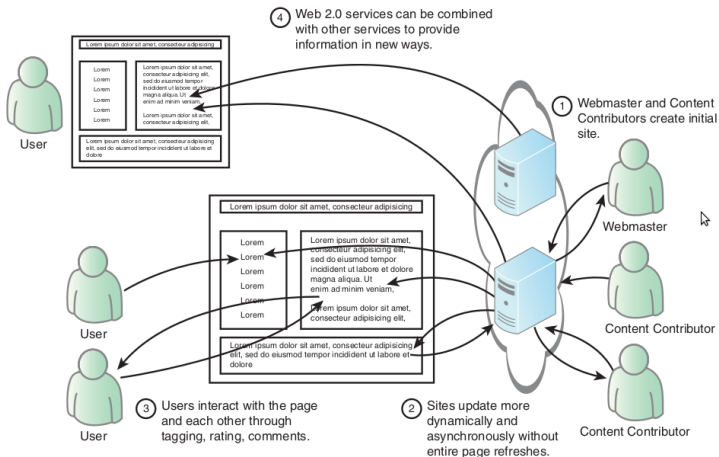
4 Web 2.0 services can be combined with other services to provide information in new ways.

Lorem ipsum dolor sit amet, consecteur adipisicing

Lorem
Lorem
Lorem
Lorem
Lorem
Lorem

Lorem ipsum dolor sit amet, consectetur adipisicing elit, sed do eiusmod tempor incididunt ut labore et dolore magna aliqua. Ut enim ad minim veniam,

Lorem ipsum dolor sit amet, consectetur adipisicing elit,

Lorem ipsum dolor sit amet, consectetur adipisicing elit, sed do eiusmod tempor incididunt ut labore et dolore

User

1 Webmaster and Content Contributors create initial site.

Webmaster

Lorem ipsum dolor sit amet, consecteur adipisicing

Lorem
Lorem
Lorem
Lorem
Lorem
Lorem

Lorem ipsum dolor sit amet, consectetur adipisicing elit, sed do eiusmod tempor incididunt ut labore et dolore magna aliqua. Ut enim ad minim veniam,

Lorem ipsum dolor sit amet, consectetur adipisicing elit,

Lorem ipsum dolor sit amet, consectetur adipisicing elit, sed do eiusmod tempor incididunt ut labore et dolore

User

Content Contributor

User

3 Users interact with the page and each other through tagging, rating, comments.

2 Sites update more dynamically and asynchronously without entire page refreshes.

Content Contributor